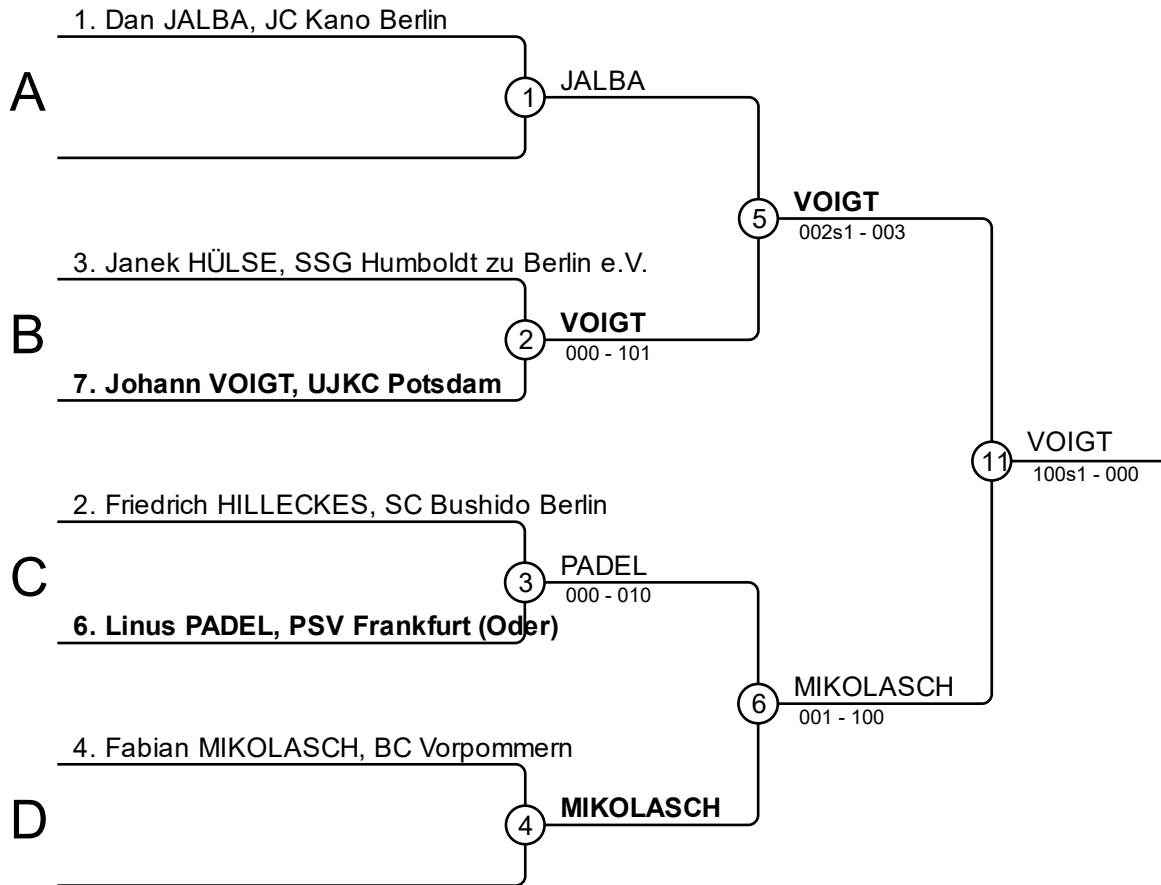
1. Dan JALBA, JC Kano Berlin

A

1 JALBA

5 **VOIGT**
002s1 - 003

3. Janek HÜLSE, SSG Humboldt zu Berlin e.V.

B

2 **VOIGT**
000 - 101

**7. Johann VOIGT, UJKC Potsdam**

11 VOIGT
100s1 - 000

2. Friedrich HILLECKES, SC Bushido Berlin

C

3 PADEL
000 - 010

**6. Linus PADEL, PSV Frankfurt (Oder)**

6 MIKOLASCH
001 - 100

4. Fabian MIKOLASCH, BC Vorpommern

D

4 **MIKOLASCH**